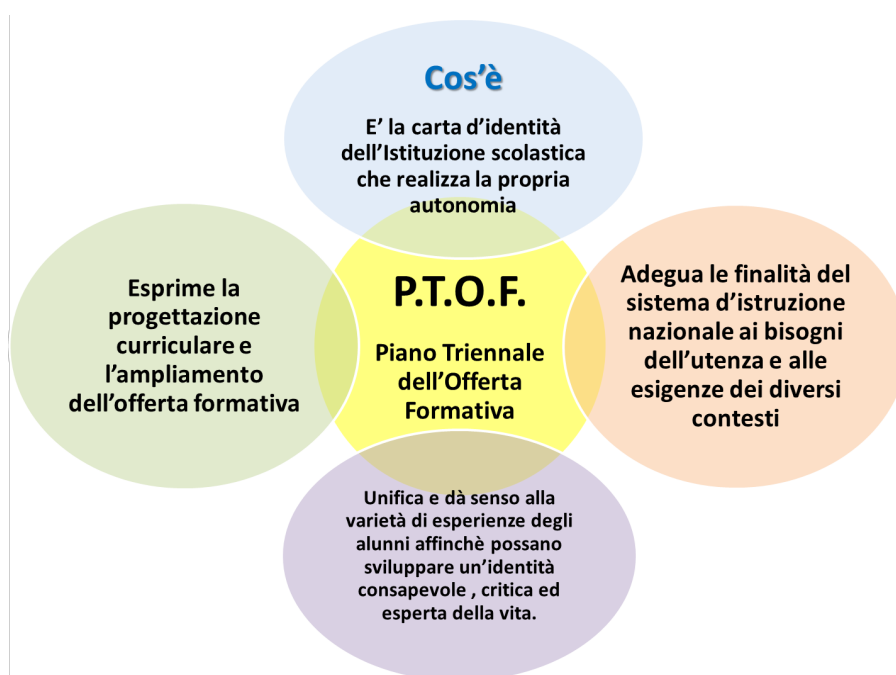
Cos'è

E' la carta d'identità dell'Istituzione scolastica che realizza la propria autonomia

Esprime la progettazione curriculare e l'ampliamento dell'offerta formativa

P.T.O.F.

Piano Triennale dell'Offerta Formativa

Adegua le finalità del sistema d'istruzione nazionale ai bisogni dell'utenza e alle esigenze dei diversi contesti

Unifica e dà senso alla varietà di esperienze degli alunni affinchè possano sviluppare un'identità consapevole , critica ed esperta della vita.